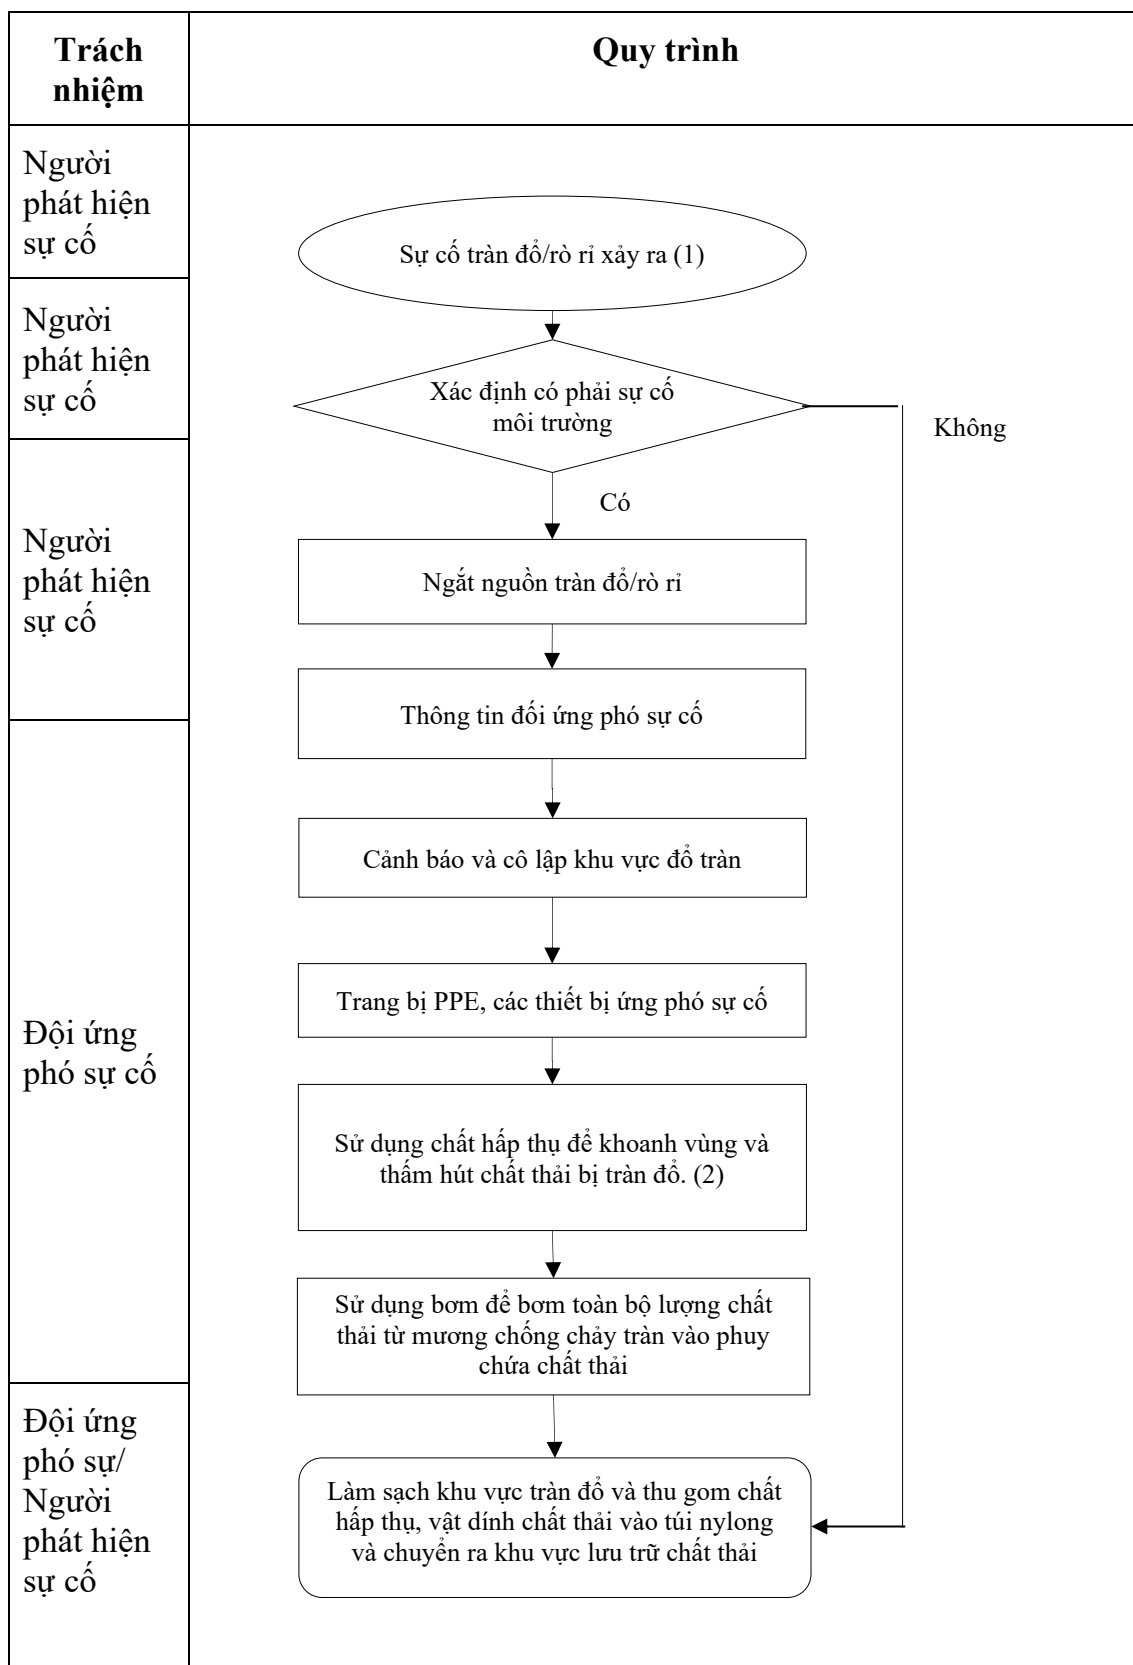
| Trách nhiệm | Quy trình |
|---|---|
| Người phát hiện sự cố | Sự cố tràn đổ/rò rỉ xảy ra (1) |
| Người phát hiện sự cố | Xác định có phải sự cố môi trường |
| Người phát hiện sự cố | Ngắt nguồn tràn đổ/rò rỉ |
| Đội ứng phó sự cố | Thông tin đối ứng phó sự cố |
| | Cảnh báo và cô lập khu vực đổ tràn |
| | Trang bị PPE, các thiết bị ứng phó sự cố |
| | Sử dụng chất hấp thụ để khoanh vùng và thấm hút chất thải bị tràn đổ. (2) |
| | Sử dụng bơm để bơm toàn bộ lượng chất thải từ mương chống chảy tràn vào phuy chứa chất thải |
| Đội ứng phó sự/ Người phát hiện sự cố | Làm sạch khu vực tràn đổ và thu gom chất hấp thụ, vật dính chất thải vào túi nylong và chuyển ra khu vực lưu trữ chất thải |

Không

Có